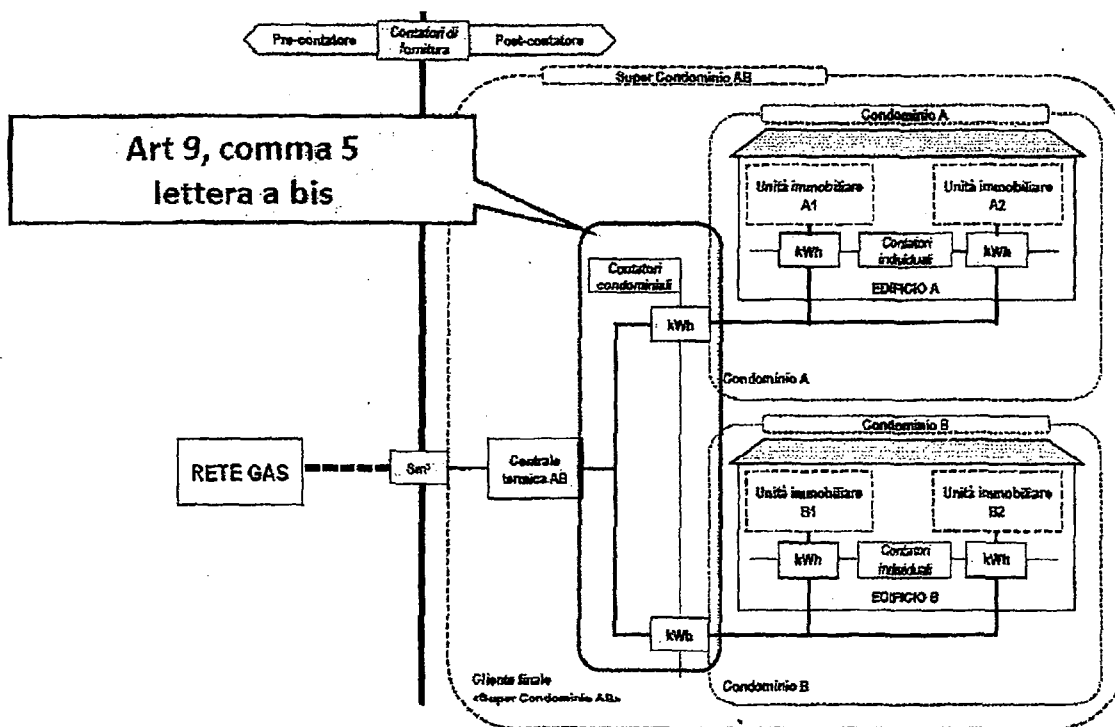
Pre-contatore

Contatori di fornitura

Post-contatore

Super Condominio AB

Art 9, comma 5 lettera a bis

Condominio A

Unità immobiliare A1

Unità immobiliare A2

kWh

Contatori individuali

kWh

EDIFICIO A

Contatori condominiali

kWh

Condominio A

Condominio B

RETE GAS

Sm³

Centrale termica AB

Unità immobiliare B1

Unità immobiliare B2

kWh

Contatori individuali

kWh

EDIFICIO B

kWh

Cliente finale «Super Condominio AB»

Condominio B